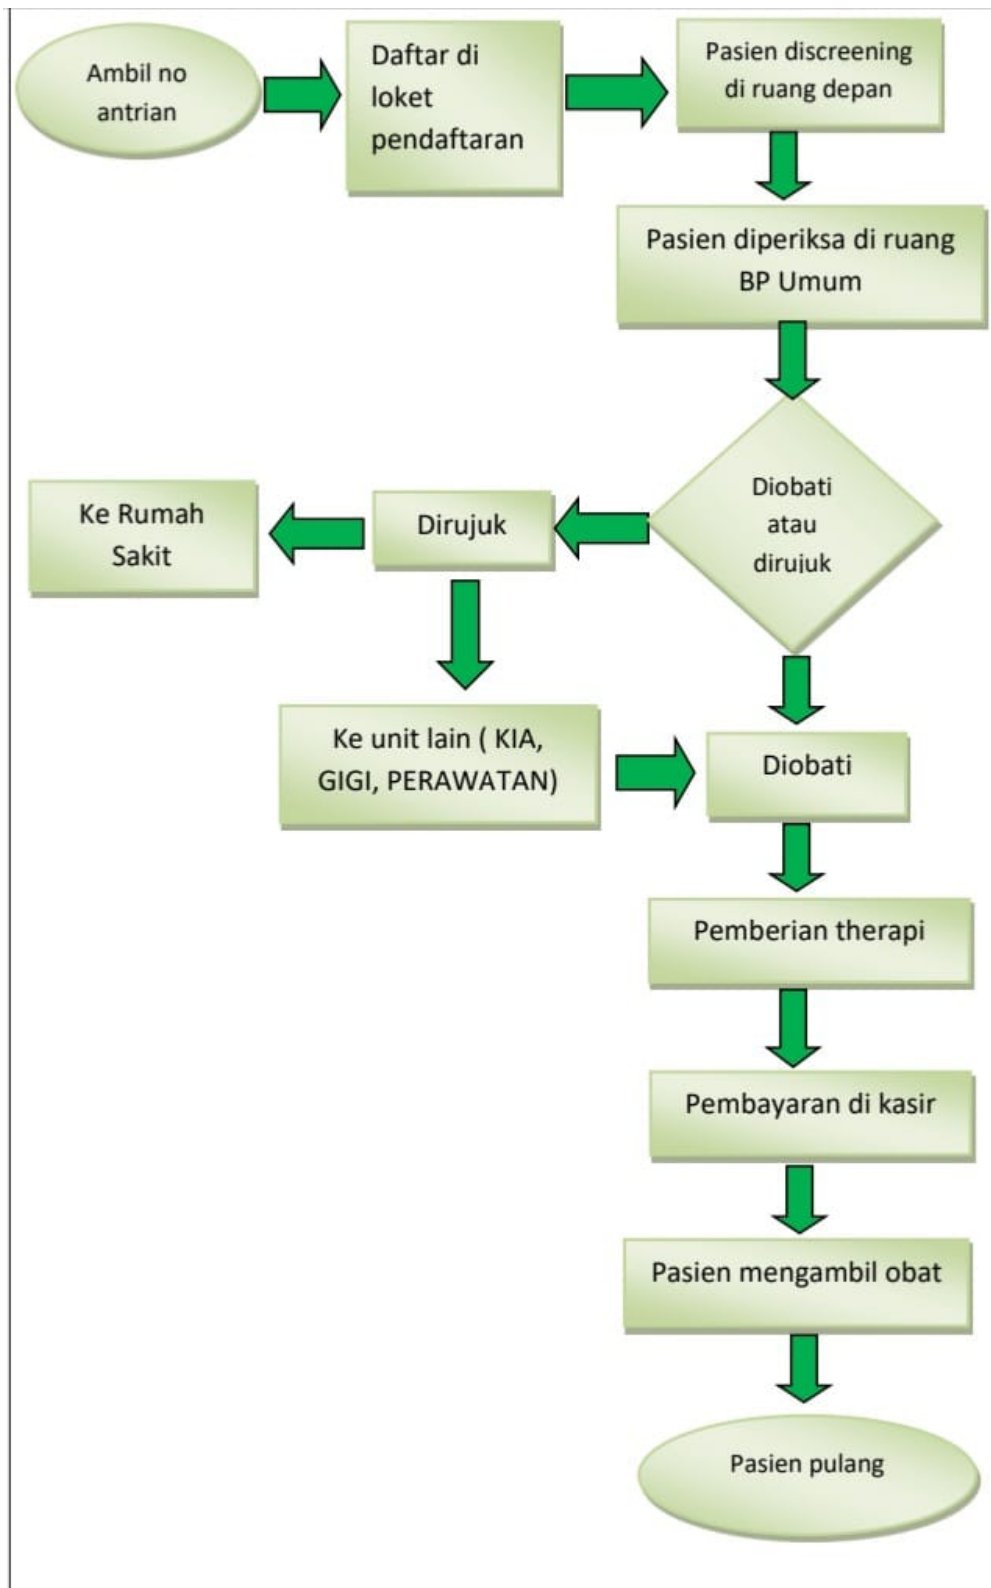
Ambil no antrian

Daftar di loket pendaftaran

Pasien discreening di ruang depan

Pasien diperiksa di ruang BP Umum

Diobati atau dirujuk

Dirujuk

Ke Rumah Sakit

Ke unit lain ( KIA, GIGI, PERAWATAN)

Diobati

Pemberian therapi

Pembayaran di kasir

Pasien mengambil obat

Pasien pulang